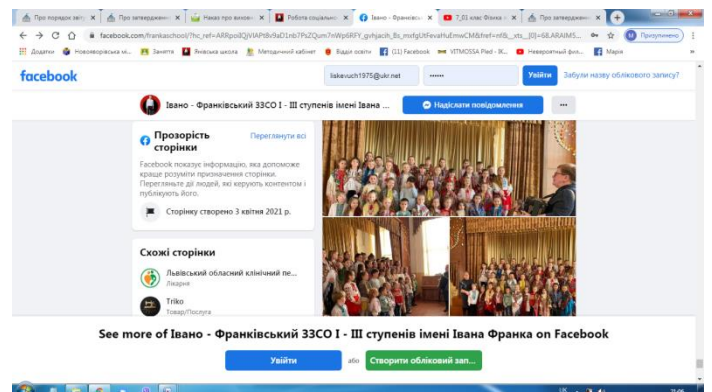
Про порядок звіт | Про затвердженн | Наказ про вихов | Робота соціально | Івано - Франків | 7.01 клас Фізика | Про затвердженн

facebook.com/frankaschool/?hc_ref=ARRpo8QjVIAPtBx9aD1nb7PsZQum7nWp6RFY_gvhjacih_Bs_msfgUtFevaHuEmwCM&fref=nf&__xts__[0]=68.ARAIM5...

Призупинено

Додатки | Нововоронівська ш... | Заметта | Янівська школа | Методичний кабінет | Відділ освіти | (11) Facebook | VITMOSSA Pled - IK... | Неймовірний физ... | Марія

facebook

liskevuch1975@ukr.net

••••••

Увійти

Забули назву облікового запису?

Івано - Франківський ЗЗСО І - ІІІ ступенів імені Івана ...

Надіслати повідомлення

...

Прозорість сторінки

Переглянути всі

Facebook показує інформацію, яка допоможе краще розуміти призначення сторінки. Перегляньте дії людей, які керують контентом і публікують його.

Сторінку створено 3 квітня 2021 р.

Схожі сторінки

Львівський обласний клінічний пе...

Лікарня

Triko

Товар/Послуга

See more of Івано - Франківський ЗЗСО І - ІІІ ступенів імені Івана Франка on Facebook

Увійти

або

Створити обліковий зап...